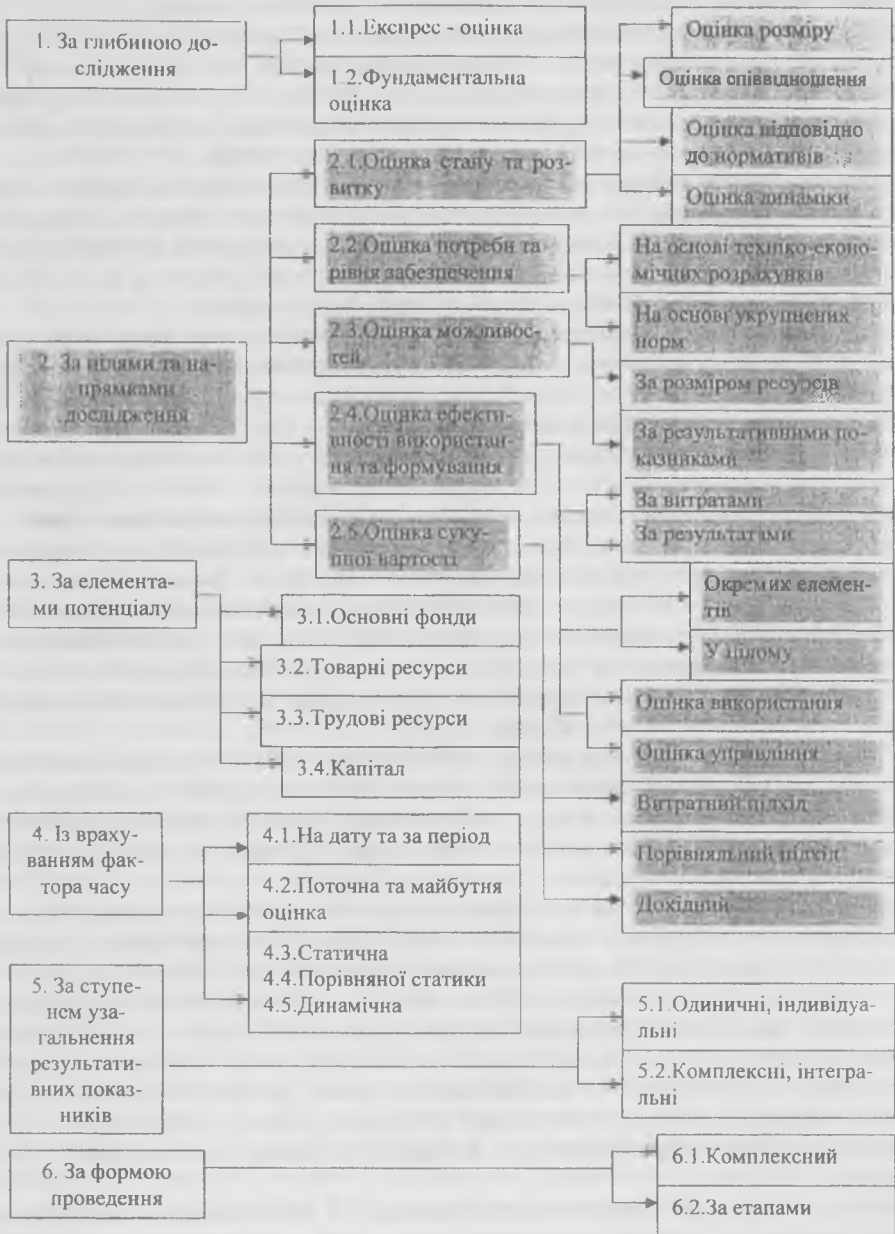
1. За глибиною дослідження

1.1.Експрес - оцінка

1.2.Фундаментальна оцінка

Оцінка розміру

Оцінка співвідношення

Оцінка відповідно до нормативів

Оцінка динаміки

2. За цілями та напрямками дослідження

2.1.Оцінка стану та розвитку

2.2.Оцінка потреби та рівня забезпечення

На основі техніко-економічних розрахунків

На основі укрупнених норм

2.3.Оцінка можливостей

За розміром ресурсів

2.4.Оцінка ефективності використання та формування

За результативними показниками

За витратами

За результатами

2.5.Оцінка сукупної вартості

3. За елементами потенціалу

3.1.Основні фонди

3.2.Товарні ресурси

3.3.Трудові ресурси

3.4.Капітал

Окремих елементів

У цілому

Оцінка використання

Оцінка управління

Витратний підхід

Порівняльний підхід

Дохідний

4. Із врахуванням фактора часу

4.1.На дату та за період

4.2.Поточна та майбутня оцінка

4.3.Статична
4.4.Порівняної статики
4.5.Динамічна

5. За ступенем узагальнення результативних показників

5.1.Одиничні, індивідуальні

5.2.Комплексні, інтегральні

6. За формою проведення

6.1.Комплексний

6.2.За етапами